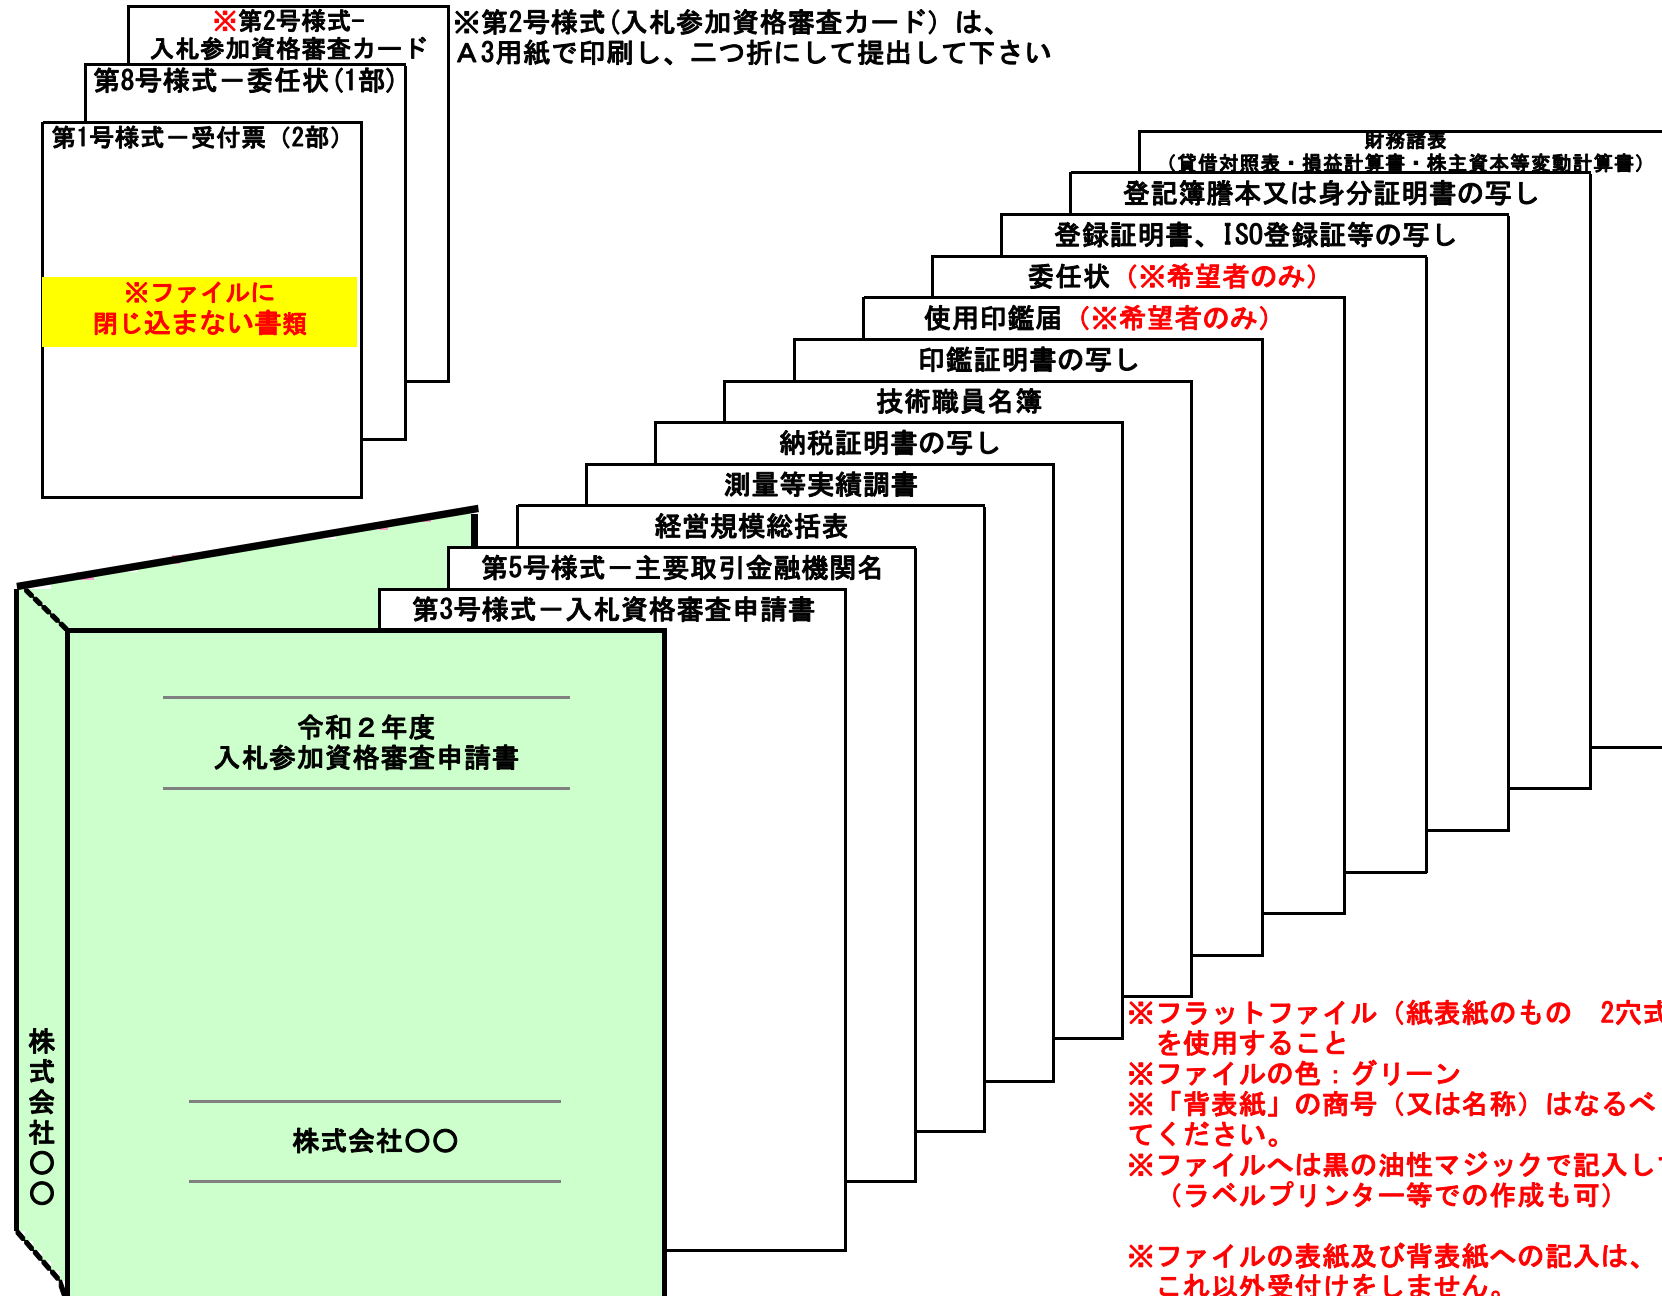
※第2号様式-
入札参加資格審査カード

※第2号様式（入札参加資格審査カード）は、
Ａ3用紙で印刷し、二つ折にして提出して下さい

第8号様式－委任状（1部）

第1号様式－受付票（2部）

※ファイルに
閉じ込まない書類

財務諸表
（貸借対照表・損益計算書・株主資本等変動計算書）

登記簿謄本又は身分証明書の写し

登録証明書、ISO登録証等の写し

委任状（※希望者のみ）

使用印鑑届（※希望者のみ）

印鑑証明書の写し

技術職員名簿

納税証明書の写し

測量等実績調書

経営規模総括表

第5号様式－主要取引金融機関名

第3号様式－入札資格審査申請書

令和２年度
入札参加資格審査申請書

株式会社〇〇

株式会社〇〇

※フラットファイル（紙表紙のもの　2穴式
　を使用すること
※ファイルの色：グリーン
※「背表紙」の商号（又は名称）はなるべ
てください。
※ファイルへは黒の油性マジックで記入し
　（ラベルプリンター等での作成も可）

※ファイルの表紙及び背表紙への記入は、
　これ以外受付けをしません。